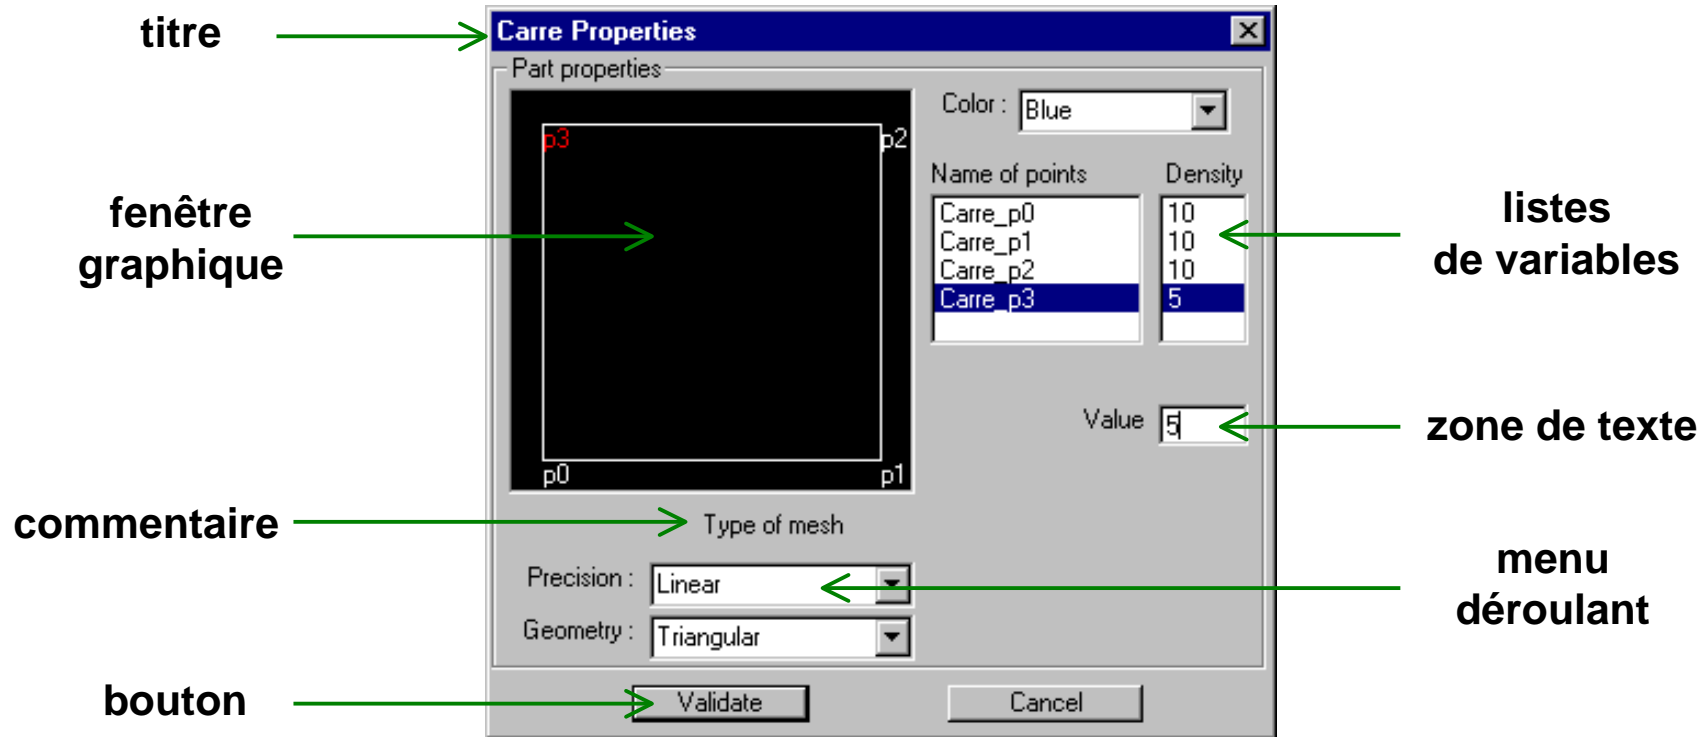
titre

Carre Properties

Part properties

p3
p2
p0
p1

Color : Blue

Name of points
Density

Carre_p0
Carre_p1
Carre_p2
Carre_p3

10
10
10
5

Value 5

fenêtre graphique

listes de variables

zone de texte

commentaire

Type of mesh

Precision : Linear

Geometry : Triangular

menu déroulant

bouton

Validate

Cancel